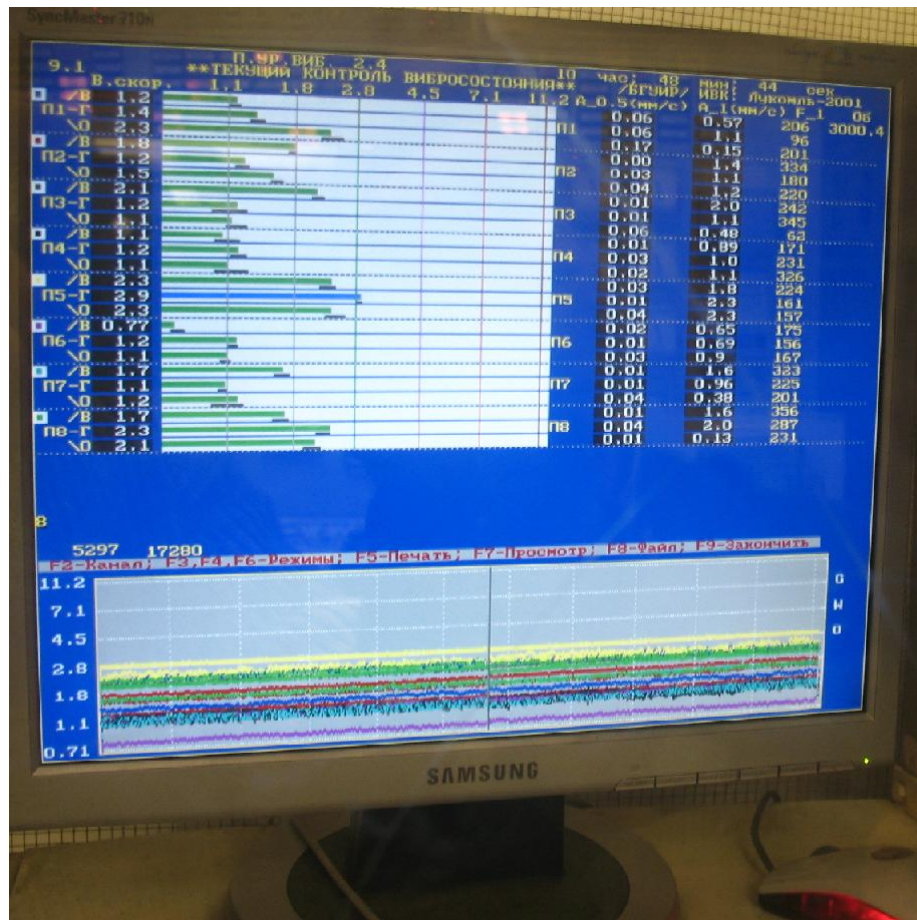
SyncMaster 710n

9.1 П.УР.ВИБ. 2.4
В.скор. **ТЕКУЩИЙ КОНТРОЛЬ ВИБРОСОСТОЯНИЯ** 10 час: 48 мин: 44 сек
1.1 1.8 2.8 4.5 7.1 11.2 A_0.5(мм/с) /ВГУИР/ ИВК! Лукомль-2001
A_1(мм/с) F_1 Об

| | | | | | | |
|---|---|---|---|---|---|---|
| /В | 1.2 | П1 | 0.06 | 0.57 | 206 | 3000.4 |
| П1-Г | 1.4 | | 0.06 | 1.1 | 96 | |
| \О | 2.3 | | 0.17 | 0.15 | 201 | |
| /В | 1.8 | | 0.00 | 1.4 | 334 | |
| П2-Г | 1.2 | П2 | 0.03 | 1.1 | 180 | |
| \О | 1.5 | | 0.04 | 1.2 | 220 | |
| /В | 2.1 | | 0.01 | 2.0 | 242 | |
| П3-Г | 1.2 | П3 | 0.01 | 1.1 | 345 | |
| \О | 1.1 | | 0.06 | 0.48 | 62 | |
| /В | 1.1 | | 0.01 | 0.89 | 171 | |
| П4-Г | 1.2 | П4 | 0.03 | 1.0 | 231 | |
| \О | 1.1 | | 0.02 | 1.1 | 326 | |
| /В | 2.3 | | 0.03 | 1.8 | 224 | |
| П5-Г | 2.9 | П5 | 0.01 | 2.3 | 161 | |
| \О | 2.3 | | 0.04 | 2.3 | 157 | |
| /В | 0.77 | | 0.02 | 0.65 | 175 | |
| П6-Г | 1.2 | П6 | 0.01 | 0.69 | 156 | |
| \О | 1.1 | | 0.03 | 0.9 | 167 | |
| /В | 1.7 | | 0.01 | 1.6 | 323 | |
| П7-Г | 1.1 | П7 | 0.01 | 0.96 | 225 | |
| \О | 1.2 | | 0.04 | 0.38 | 201 | |
| /В | 1.7 | | 0.01 | 1.6 | 356 | |
| П8-Г | 2.3 | П8 | 0.04 | 2.0 | 287 | |
| \О | 2.1 | | 0.01 | 0.13 | 231 | |

8

5297 17280
F2-Канал; F3,F4,F6-Режимы; F5-Печать; F7-Просмотр; F8-Файл; F9-Закончить

11.2
7.1
4.5
2.8
1.8
1.1
0.71

G
W
O

SAMSUNG